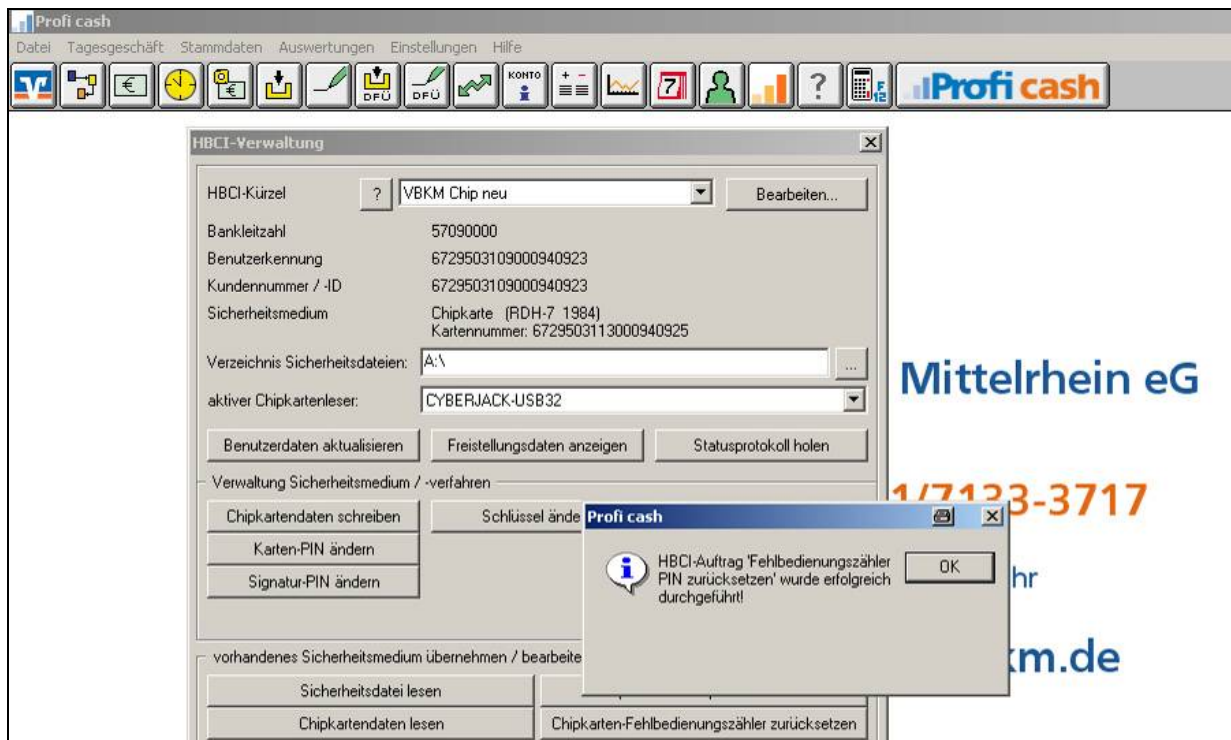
Profi cash

Datei Tagesgeschäft Stammdaten Auswertungen Einstellungen Hilfe

DFÜ DFÜ KONTO ? Profi cash

HBCI-Verwaltung

HBCI-Kürzel ? VBKM Chip neu Bearbeiten...

Bankleitzahl 57090000

Benutzerkennung 6729503109000940923

Kundennummer / -ID 6729503109000940923

Sicherheitsmedium Chipkarte (RDH-7 1984) Kartennummer: 6729503113000940925

Verzeichnis Sicherheitsdateien: A:\

aktiver Chipkartenleser: CYBERJACK-USB32

Benutzerdaten aktualisieren Freistellungsdaten anzeigen Statusprotokoll holen

Verwaltung Sicherheitsmedium / -verfahren

Chipkartendaten schreiben Schlüssel ände

Karten-PIN ändern

Signatur-PIN ändern

vorhandenes Sicherheitsmedium übernehmen / bearbeite

Sicherheitsdatei lesen

Chipkartendaten lesen Chipkarten-Fehlbedienungszähler zurücksetzen

Profi cash

HBCI-Auftrag 'Fehlbedienungszähler PIN zurücksetzen' wurde erfolgreich durchgeführt!

OK

Mittelrhein eG

1/7133-3717

hr

km.de